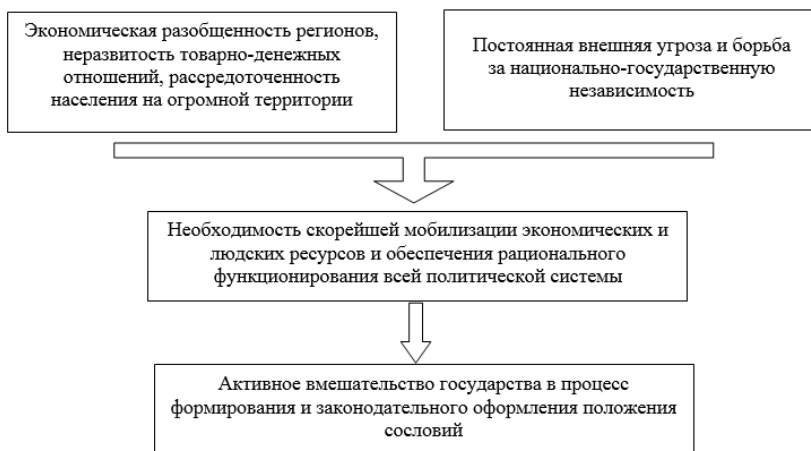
Экономическая разобщенность регионов, неразвитость товарно-денежных отношений, рассредоточенность населения на огромной территории

Постоянная внешняя угроза и борьба за национально-государственную независимость

Необходимость скорейшей мобилизации экономических и людских ресурсов и обеспечения рационального функционирования всей политической системы

Активное вмешательство государства в процесс формирования и законодательного оформления положения сословий